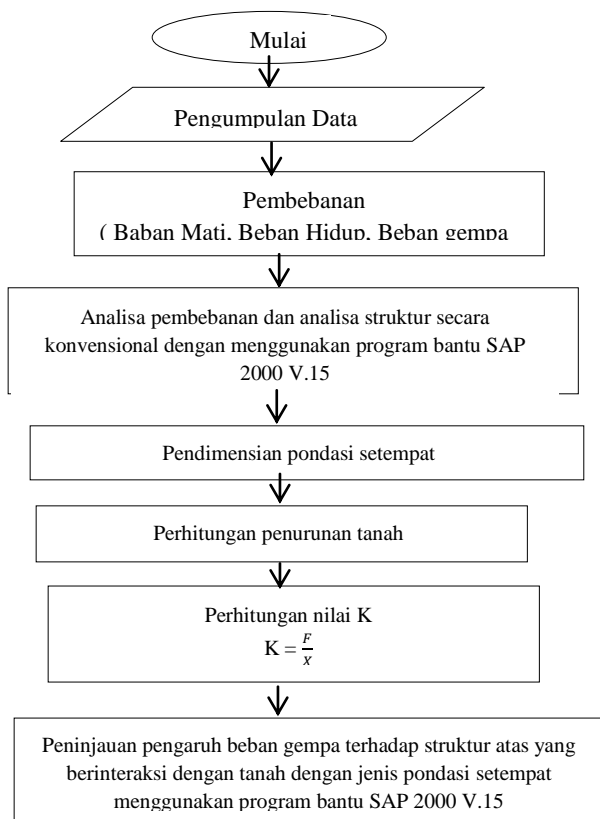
Mulai

Pengumpulan Data

Pembebanan
( Baban Mati, Beban Hidup, Beban gempa

Analisa pembebanan dan analisa struktur secara konvensional dengan menggunakan program bantu SAP 2000 V.15

Pendimensian pondasi setempat

Perhitungan penurunan tanah

Perhitungan nilai K
$K = \frac{F}{x}$

Peninjauan pengaruh beban gempa terhadap struktur atas yang berinteraksi dengan tanah dengan jenis pondasi setempat menggunakan program bantu SAP 2000 V.15